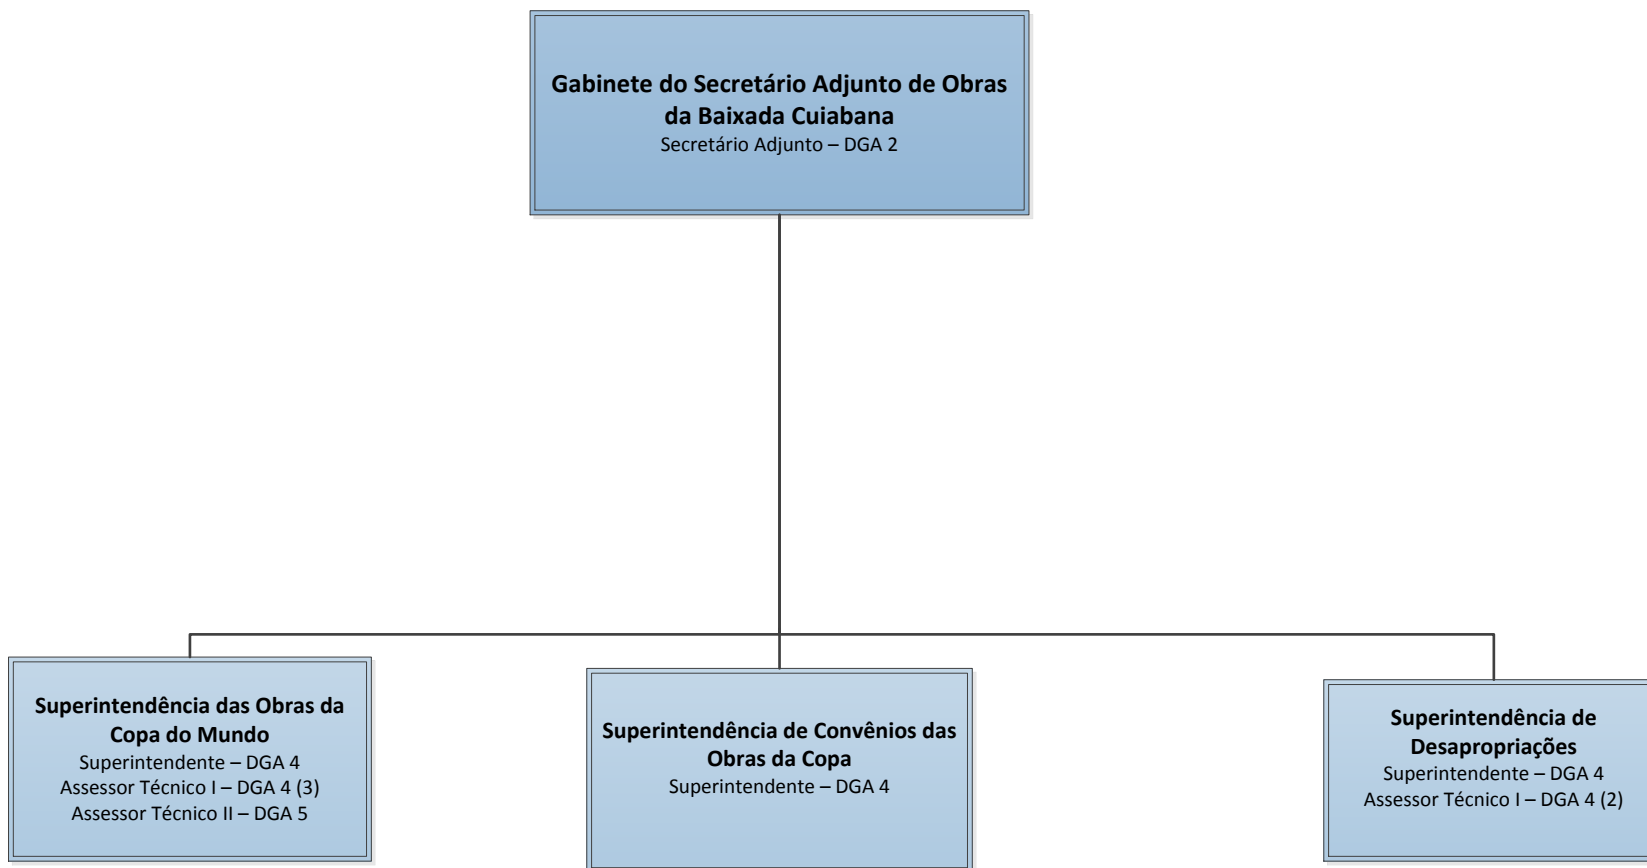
Gabinete do Secretário Adjunto de Obras da Baixada Cuiabana
Secretário Adjunto – DGA 2

Superintendência das Obras da Copa do Mundo
Superintendente – DGA 4
Assessor Técnico I – DGA 4 (3)
Assessor Técnico II – DGA 5

Superintendência de Convênios das Obras da Copa
Superintendente – DGA 4

Superintendência de Desapropriações
Superintendente – DGA 4
Assessor Técnico I – DGA 4 (2)